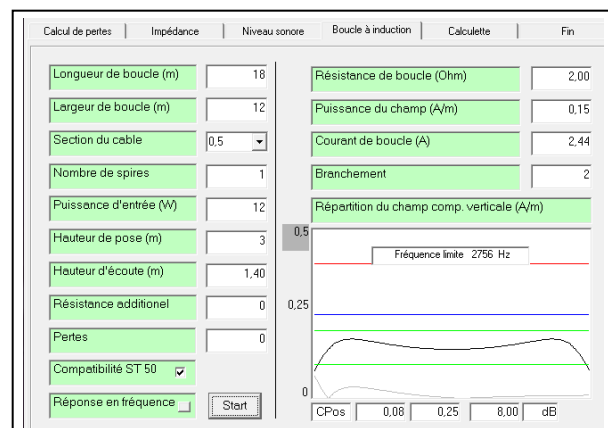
Calcul de pertes | Impédance | Niveau sonore | Boucle à induction | Calculette | Fin

| | |
|---|---|
| Longueur de boucle (m) | 18 |
| Largeur de boucle (m) | 12 |
| Section du cable | 0,5 |
| Nombre de spires | 1 |
| Puissance d'entrée (W) | 12 |
| Hauteur de pose (m) | 3 |
| Hauteur d'écoute (m) | 1,40 |
| Résistance additionel | 0 |
| Pertes | 0 |

Compatibilité ST 50

Réponse en fréquence

Start

| | |
|---|---|
| Résistance de boucle (Ohm) | 2,00 |
| Puissance du champ (A/m) | 0,15 |
| Courant de boucle (A) | 2,44 |
| Branchement | 2 |

Répartition du champ comp. verticale (A/m)

0,5

Fréquence limite 2756 Hz

0,25

0

CPos 0,08 0,25 8,00 dB